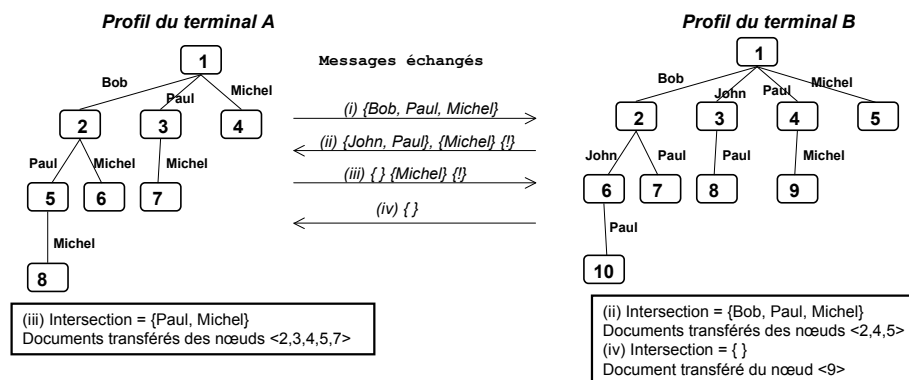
Profil du terminal A

1
Bob
Paul
Michel
2
3
4
Paul
Michel
Michel
5
6
7
Michel
8

(iii) Intersection = {Paul, Michel}
Documents transférés des nœuds <2,3,4,5,7>

Messages échangés

(i) {Bob, Paul, Michel}
(ii) {John, Paul}, {Michel} {!}
(iii) { } {Michel} {!}
(iv) { }

Profil du terminal B

1
Bob
John
Paul
Michel
2
3
4
5
John
Paul
Paul
Michel
6
7
8
9
Paul
10

(ii) Intersection = {Bob, Paul, Michel}
Documents transférés des nœuds <2,4,5>
(iv) Intersection = { }
Document transféré du nœud <9>